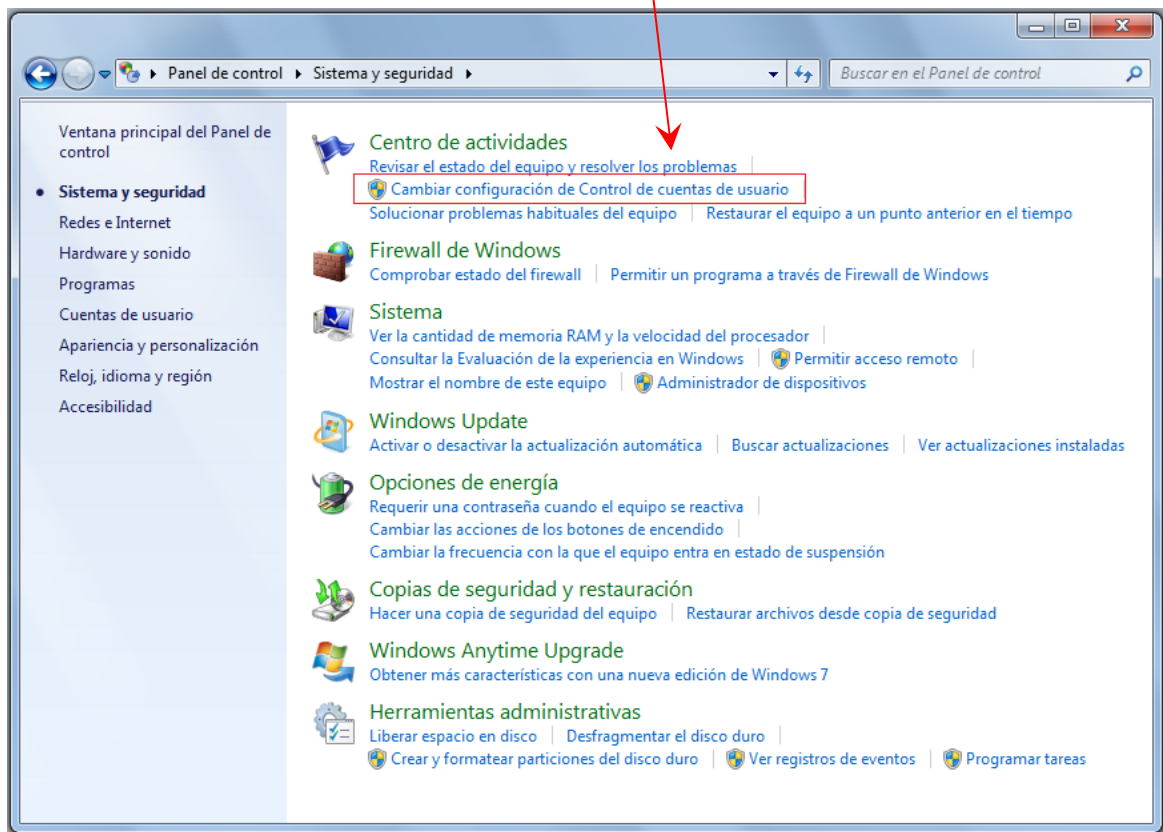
Panel de control ▸ Sistema y seguridad ▸

Buscar en el Panel de control

Ventana principal del Panel de control

Sistema y seguridad

Redes e Internet

Hardware y sonido

Programas

Cuentas de usuario

Apariencia y personalización

Reloj, idioma y región

Accesibilidad

Centro de actividades

Revisar el estado del equipo y resolver los problemas | Cambiar configuración de Control de cuentas de usuario

Solucionar problemas habituales del equipo | Restaurar el equipo a un punto anterior en el tiempo

Firewall de Windows

Comprobar estado del firewall | Permitir un programa a través de Firewall de Windows

Sistema

Ver la cantidad de memoria RAM y la velocidad del procesador | Consultar la Evaluación de la experiencia en Windows | Permitir acceso remoto | Mostrar el nombre de este equipo | Administrador de dispositivos

Windows Update

Activar o desactivar la actualización automática | Buscar actualizaciones | Ver actualizaciones instaladas

Opciones de energía

Requerir una contraseña cuando el equipo se reactiva | Cambiar las acciones de los botones de encendido | Cambiar la frecuencia con la que el equipo entra en estado de suspensión

Copias de seguridad y restauración

Hacer una copia de seguridad del equipo | Restaurar archivos desde copia de seguridad

Windows Anytime Upgrade

Obtener más características con una nueva edición de Windows 7

Herramientas administrativas

Liberar espacio en disco | Desfragmentar el disco duro | Crear y formatear particiones del disco duro | Ver registros de eventos | Programar tareas